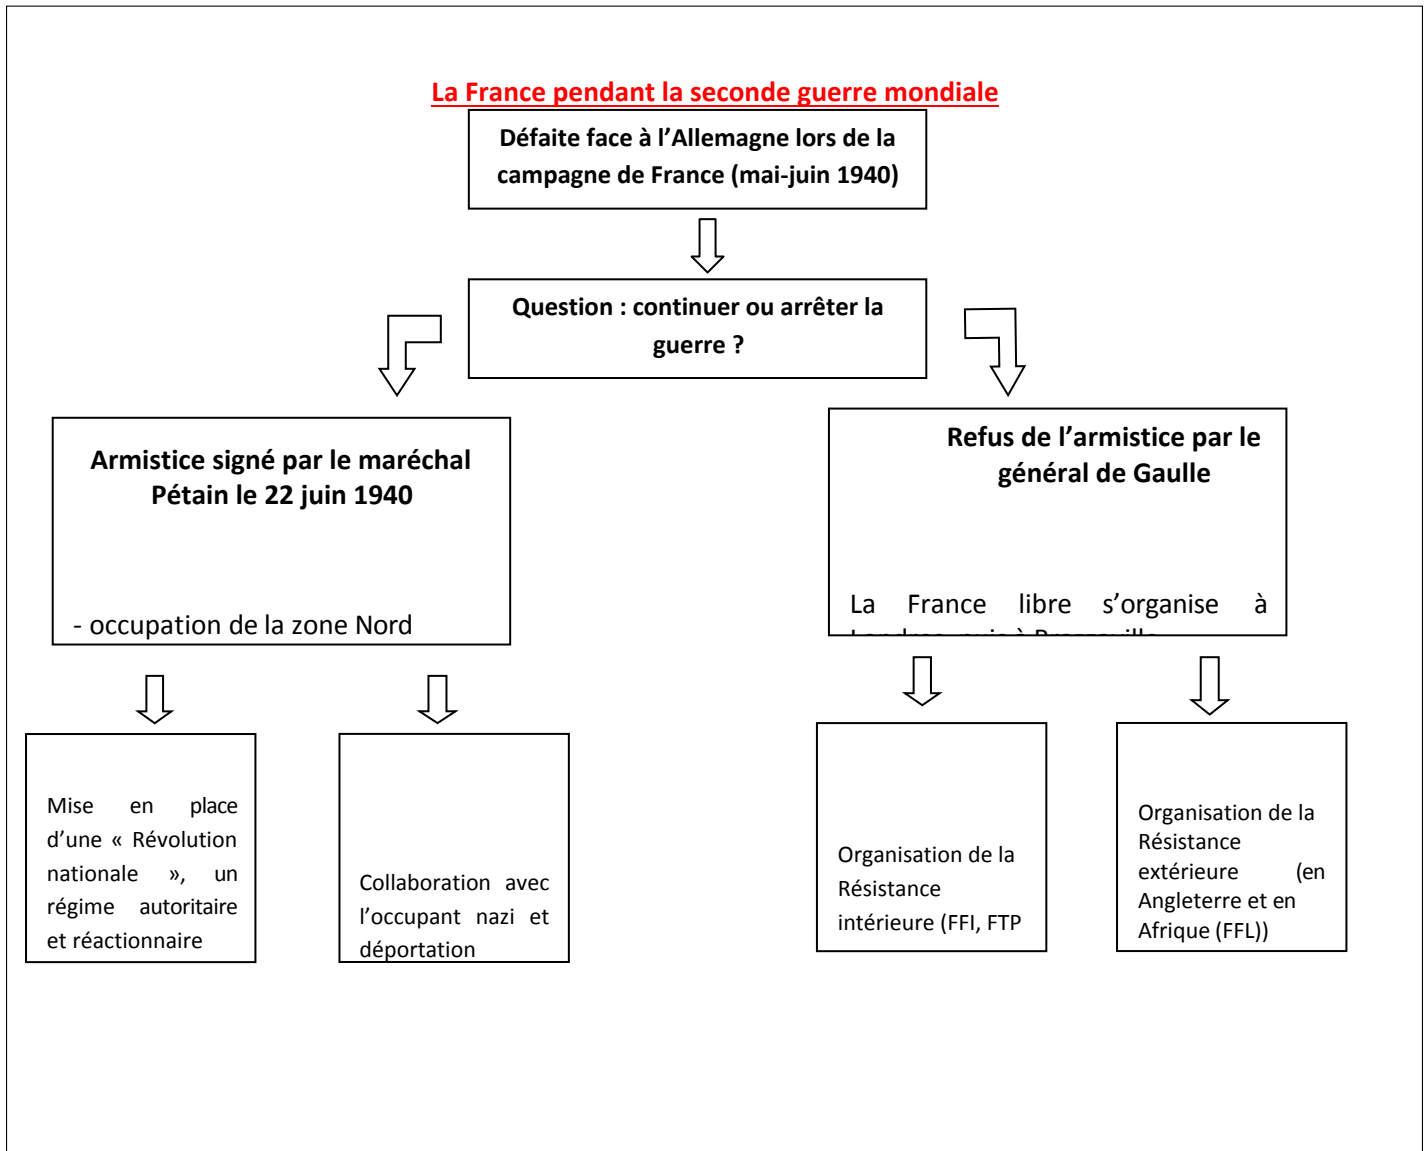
La France pendant la seconde guerre mondiale

Défaite face à l'Allemagne lors de la campagne de France (mai-juin 1940)

Question : continuer ou arrêter la guerre ?

Armistice signé par le maréchal Pétain le 22 juin 1940

- occupation de la zone Nord

Refus de l'armistice par le général de Gaulle

La France libre s'organise à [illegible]

Mise en place d'une « Révolution nationale », un régime autoritaire et réactionnaire

Collaboration avec l'occupant nazi et déportation

Organisation de la Résistance intérieure (FFI, FTP

Organisation de la Résistance extérieure (en Angleterre et en Afrique (FFL))